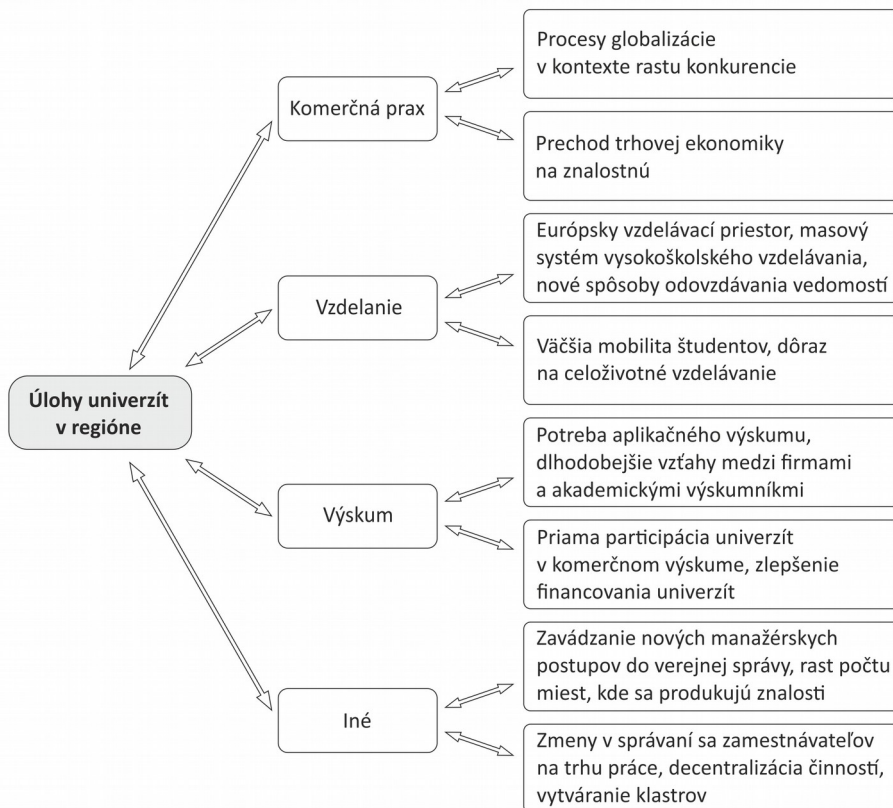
Úlohy univerzít v regióne

Komerčná prax

Procesy globalizácie v kontexte rastu konkurencie

Prechod trhovej ekonomiky na znalostnú

Vzdelanie

Európsky vzdelávací priestor, masový systém vysokoškolského vzdelávania, nové spôsoby odovzdávania vedomostí

Väčšia mobilita študentov, dôraz na celoživotné vzdelávanie

Výskum

Potreba aplikačného výskumu, dlhodobejšie vzťahy medzi firmami a akademickými výskumníkmi

Priama participácia univerzít v komerčnom výskume, zlepšenie financovania univerzít

Iné

Zavádzanie nových manažérskych postupov do verejnej správy, rast počtu miest, kde sa produkujú znalosti

Zmeny v správaní sa zamestnávateľov na trhu práce, decentralizácia činností, vytváranie klastrov